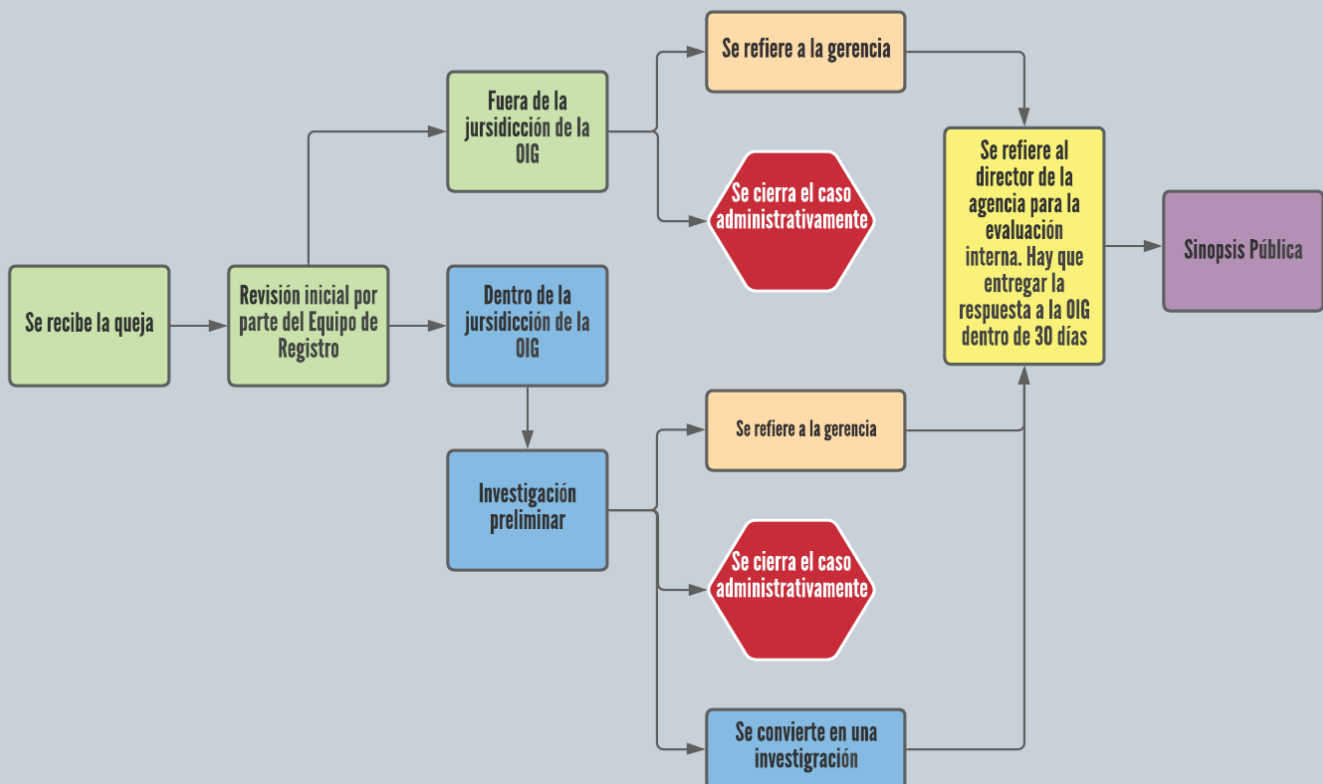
Se recibe la queja

Revisión inicial por parte del Equipo de Registro

Fuera de la jursidicción de la OIG

Se refiere a la gerencia

Se cierra el caso administrativamente

Dentro de la jursidicción de la OIG

Investigación preliminar

Se refiere a la gerencia

Se cierra el caso administrativamente

Se convierte en una investigación

Se refiere al director de la agencia para la evaluación interna. Hay que entregar la respuesta a la OIG dentro de 30 días

Sinopsis Pública